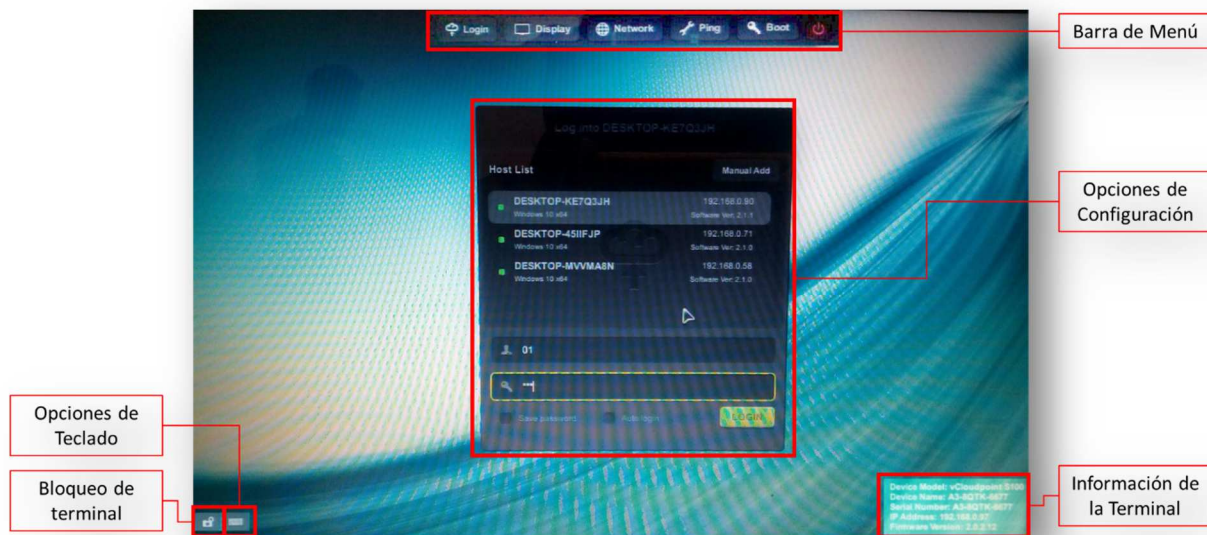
Login Display Network Ping Boot

Barra de Menú

Log into DESKTOP-KE7Q3JH

Host List

Manual Add

DESKTOP-KE7Q3JH
Windows 10 x64
192.168.0.90
Software Ver: 2.1.1

DESKTOP-45IIFJP
Windows 10 x64
192.168.0.71
Software Ver: 2.1.0

DESKTOP-MVVMA8N
Windows 10 x64
192.168.0.58
Software Ver: 2.1.0

Opciones de Configuración

01

Save password

Auto login

LOGIN

Opciones de Teclado

Bloqueo de terminal

Device Model: vCloudpoint S100
Device Name: A3-8QTK-8677
Serial Number: A3-8QTK-8677
IP Address: 192.168.0.97
Firmware Version: 2.0.2.12

Información de la Terminal